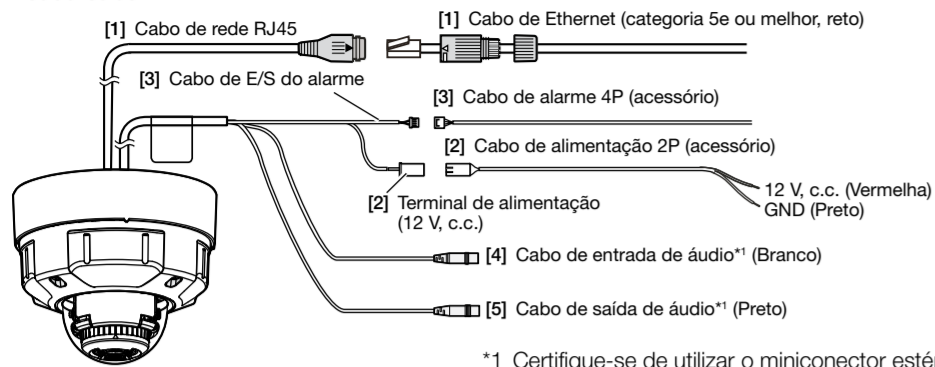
[1] Cabo de rede RJ45

[1] Cabo de Ethernet (categoria 5e ou melhor, reto)

[3] Cabo de E/S do alarme

[3] Cabo de alarme 4P (acessório)

[2] Cabo de alimentação 2P (acessório)

12 V, c.c. (Vermelha)
GND (Preto)

[2] Terminal de alimentação (12 V, c.c.)

[4] Cabo de entrada de áudio*1 (Branco)

[5] Cabo de saída de áudio*1 (Preto)

*1 Certifique-se de utilizar o miniconector esté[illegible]